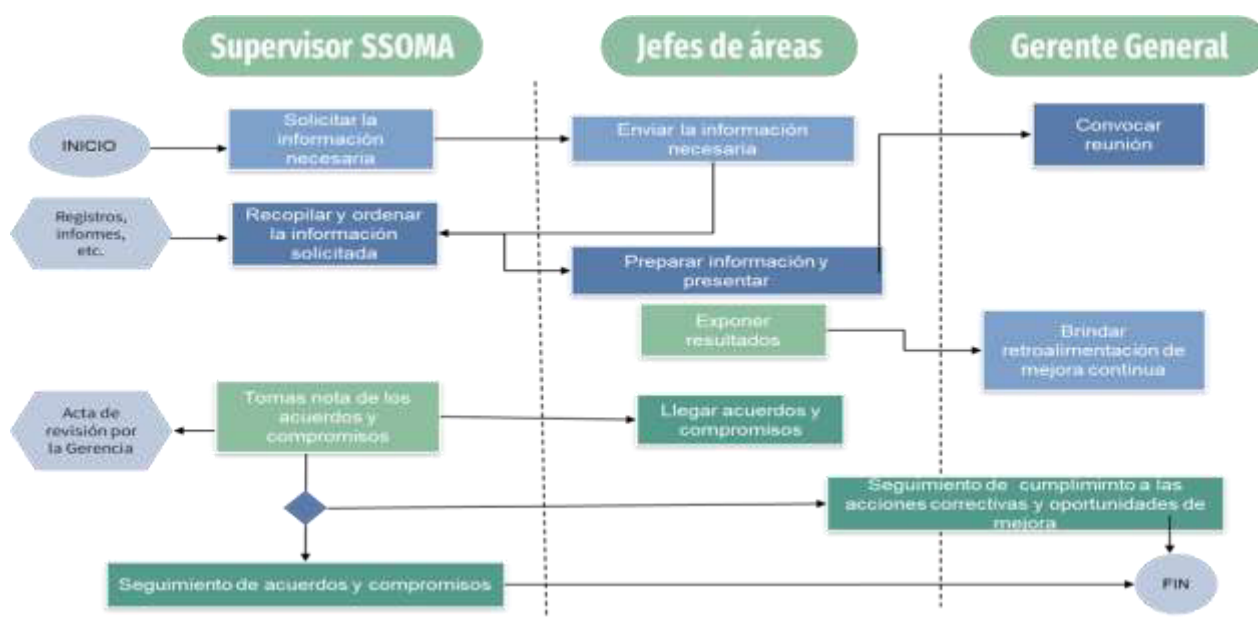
Supervisor SSOMA

Jefes de áreas

Gerente General

INICIO

Solicitar la información necesaria

Enviar la información necesaria

Convocar reunión

Registros, informes, etc.

Recopilar y ordenar la información solicitada

Preparar información y presentar

Exponer resultados

Brindar retroalimentación de mejora continua

Acta de revisión por la Gerencia

Tomas nota de los acuerdos y compromisos

Llegar acuerdos y compromisos

Seguimiento de cumplimirnto a las acciones correctivas y oportunidades de mejora

Seguimiento de acuerdos y compromisos

FIN